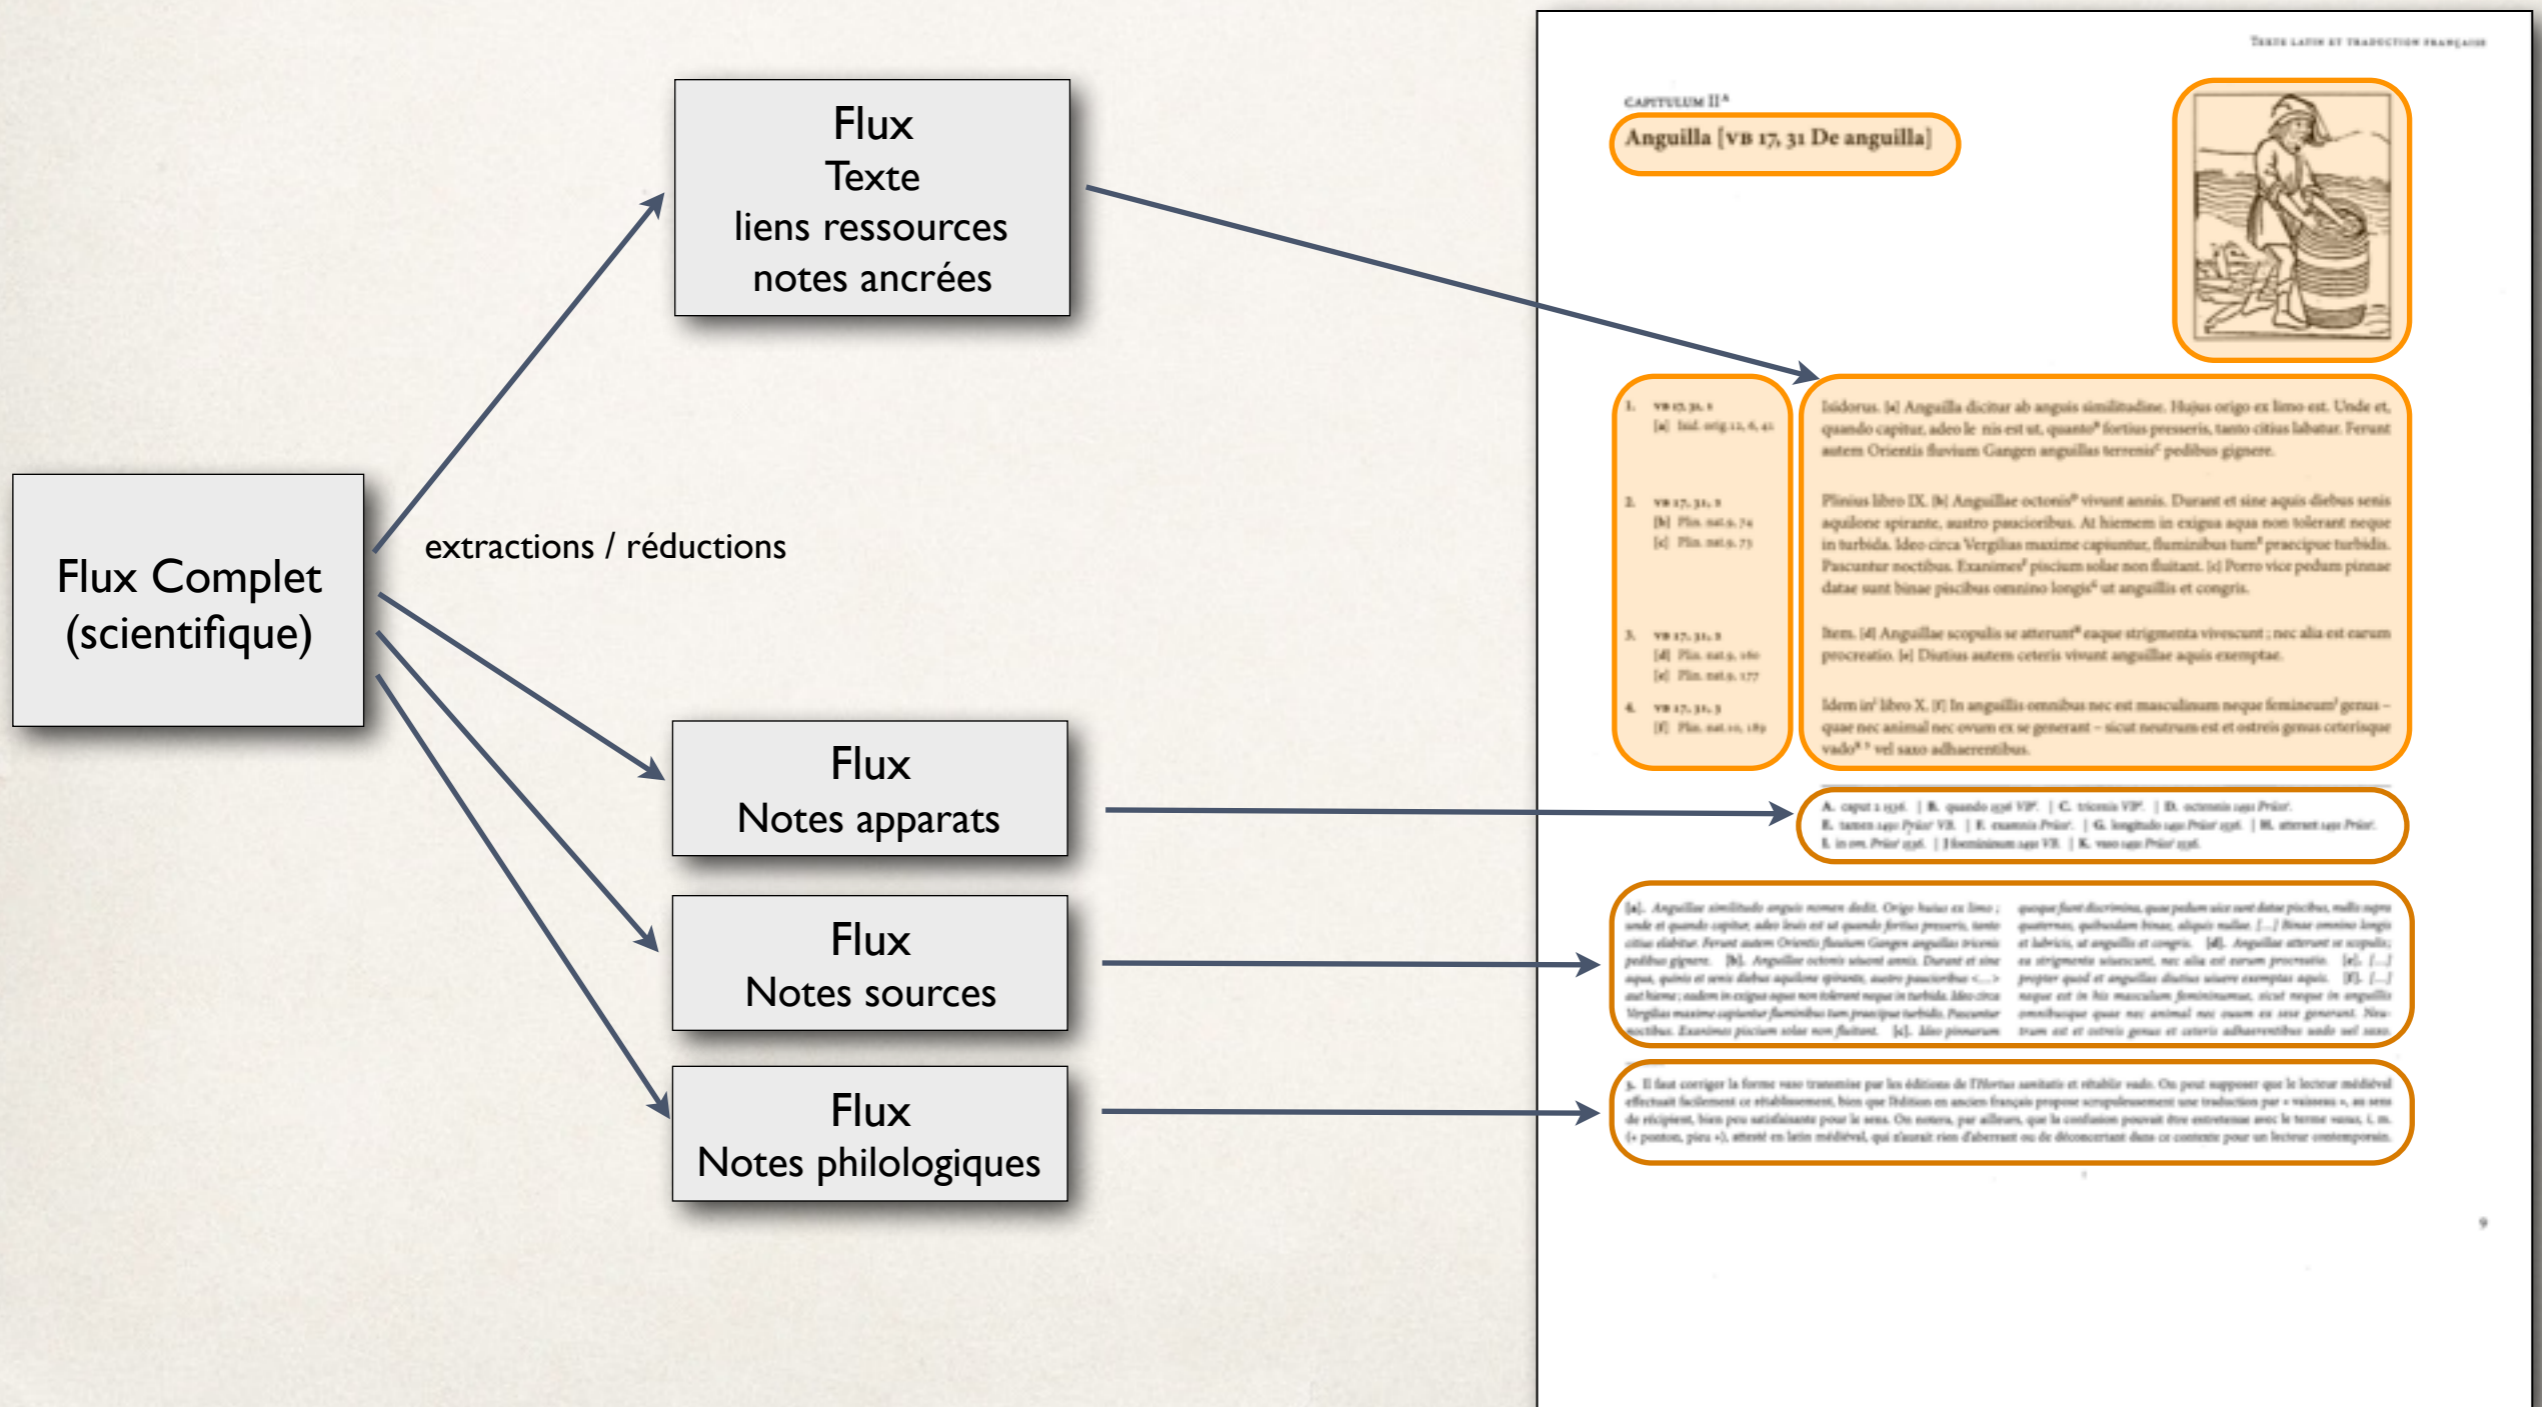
Flux Complet
(scientifique)

extractions / réductions

Flux
Texte
liens ressources
notes ancrées

Flux
Notes apparats

Flux
Notes sources

Flux
Notes philologiques

TEXTE LATIN ET TRADUCTION FRANÇAISE

CAPITULUM II

Anguilla [VB 17, 31 De anguilla]

1. VB 17, 31, 1
[a] Isid. orig. 12, 6, 41

2. VB 17, 31, 2
[b] Plin. nat. 9, 74
[c] Plin. nat. 9, 73

3. VB 17, 31, 2
[d] Plin. nat. 9, 160
[e] Plin. nat. 9, 177

4. VB 17, 31, 3
[f] Plin. nat. 10, 189

Isidorus. [a] Anguilla dicitur ab anguis similitudine. Hujus origo ex limo est. Unde et, quando capitur, adeo le nis est ut, quanto fortius presseris, tanto citius labatur. Ferunt autem Orientis fluvium Gangen anguillas terrenis pedibus gignere.

Plinius libro IX. [b] Anguillae octonis vivunt annis. Durant et sine aquis diebus senis aquilone spirante, austro paucioribus. At hiemem in exigua aqua non tolerant neque in turbida. Ideo circa Vergilias maxime capiuntur, fluminibus tum praecipue turbidis. Pascuntur noctibus. Exanimes piscium solae non fluitant. [c] Porro vice pedum pinnae datae sunt binae piscibus omnino longis ut anguillis et congris.

Item. [d] Anguillae scopulis se atterunt eaque strigmenta vivescunt ; nec alia est earum procreatio. [e] Diutius autem ceteris vivunt anguillae aquis exemptae.

Idem in libro X. [f] In anguillis omnibus nec est masculinum neque femineum genus – quae nec animal nec ovum ex se generant – sicut neutrum est et ostreis genus ceterisque vado vel saxo adhaerentibus.

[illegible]

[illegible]

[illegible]

9